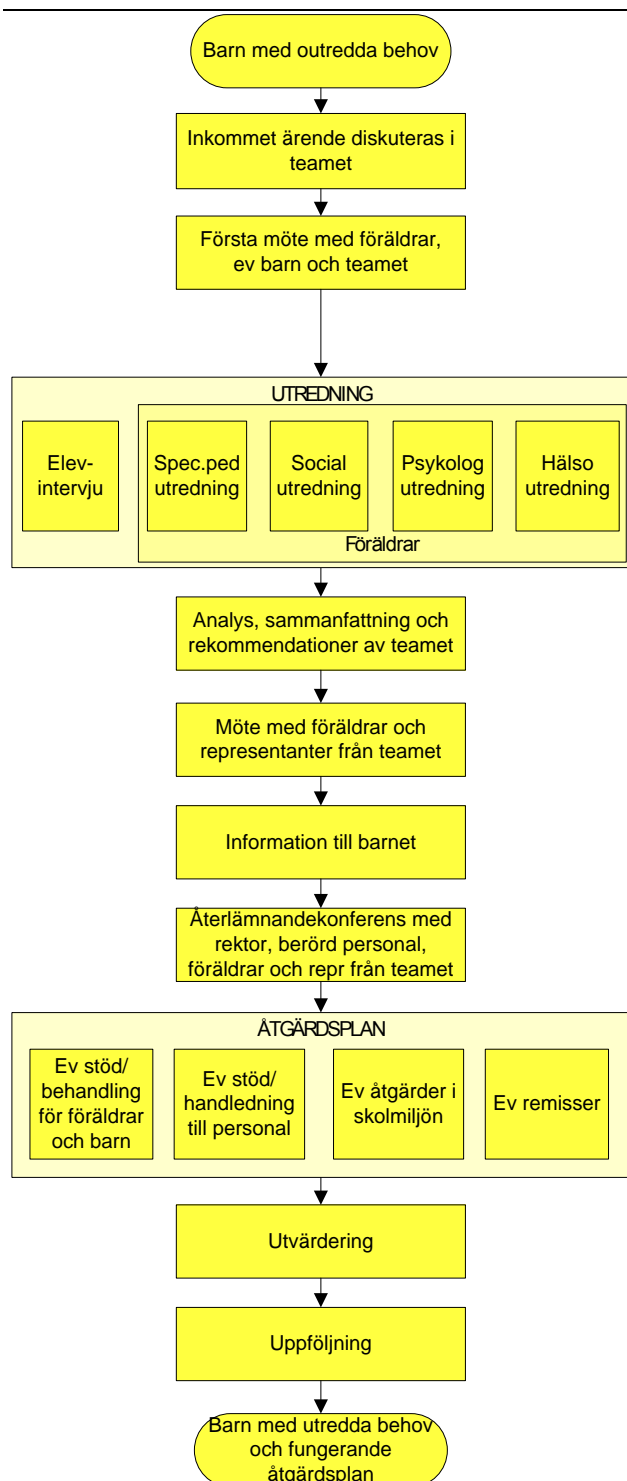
Barn med outredda behov

Inkommet ärende diskuteras i teamet

Första möte med föräldrar, ev barn och teamet

UTREDNING

Elev-intervju

Spec.ped utredning

Social utredning

Psykolog utredning

Hälso utredning

Föräldrar

Analys, sammanfattning och rekommendationer av teamet

Möte med föräldrar och representanter från teamet

Information till barnet

Återlämnandekonferens med rektor, berörd personal, föräldrar och repr från teamet

ÅTGÄRDSPLAN

Ev stöd/ behandling för föräldrar och barn

Ev stöd/ handledning till personal

Ev åtgärder i skolmiljön

Ev remisser

Utvärdering

Uppföljning

Barn med utredda behov och fungerande åtgärdsplan